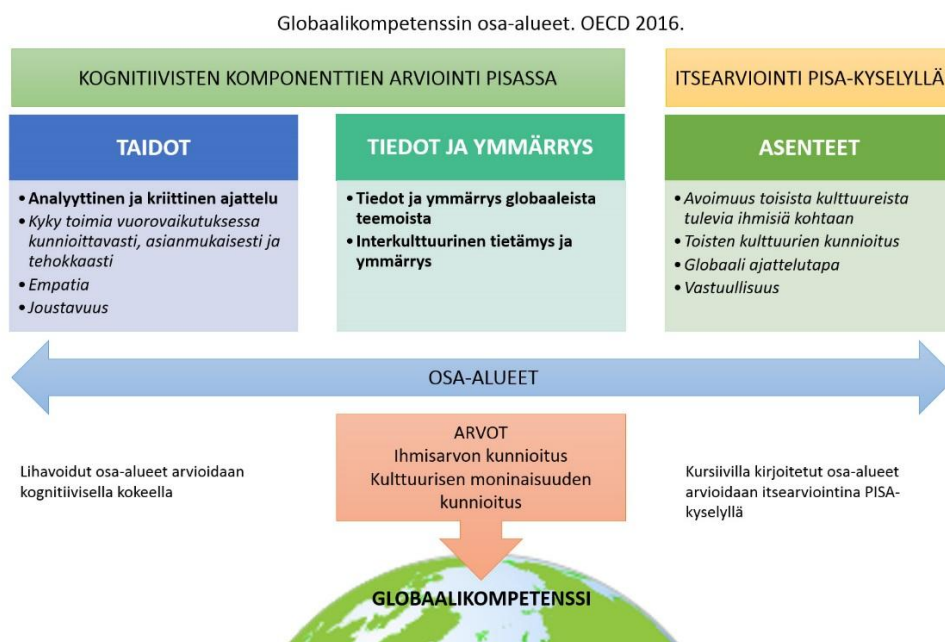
Globaalikompetenssin osa-alueet. OECD 2016.

KOGNITIIVISTEN KOMPONENTTIEN ARVIOINTI PISASSA

ITSEARVIOINTI PISA-KYSELYLLÄ

TAIDOT

- Analyyttinen ja kriittinen ajattelu
- Kyky toimia vuorovaikutuksessa kunnioittavasti, asianmukaisesti ja tehokkaasti
- Empatia
- Joustavuus

TIEDOT JA YMMÄRRYS

- Tiedot ja ymmärrys globaaleista teemoista
- Interkulttuurinen tietämys ja ymmärrys

ASENTEET

- Avoimuus toisista kulttuureista tulevia ihmisiä kohtaan
- Toisten kulttuurien kunnioitus
- Globaali ajattelutapa
- Vastuullisuus

OSA-ALUEET

Lihavoidut osa-alueet arvioidaan kognitiivisella kokeella

ARVOT
Ihmisarvon kunnioitus
Kulttuurisen moninaisuuden kunnioitus

Kursiivilla kirjoitetut osa-alueet arvioidaan itsearviointina PISA-kyselyllä

GLOBAALIKOMPETENSSI